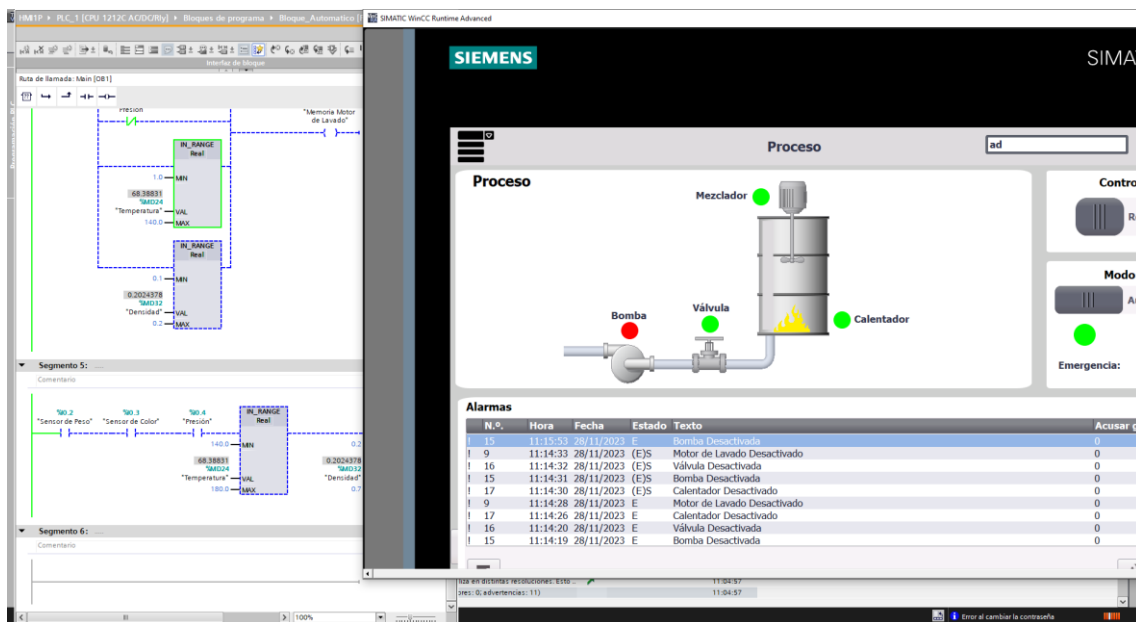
HM1P ▸ PLC_1 [CPU 1212C AC/DC/Rly] ▸ Bloques de programa ▸ Bloque_Automatico [

Interfaz de bloque

Ruta de llamada: Main [OB1]

Presión

"Memoria Motor de Lavado"

IN_RANGE
Real

1.0 MIN
68.38831
%MD24
"Temperatura" VAL
140.0 MAX

IN_RANGE
Real

0.1 MIN
0.2024378
%MD32
"Densidad" VAL
0.2 MAX

Segmento 5:
Comentario

%I0.2
"Sensor de Peso"
%I0.3
"Sensor de Color"
%I0.4
"Presión"

IN_RANGE
Real

140.0 MIN
68.38831
%MD24
"Temperatura" VAL
180.0 MAX

0.2
0.2024378
%MD32
"Densidad"
0.7

Segmento 6:
Comentario

100%

SIMATIC WinCC Runtime Advanced

SIEMENS

SIMA

Proceso

ad

Proceso

Mezclador

Válvula

Bomba

Calentador

Contro

R

Modo

A

Emergencia:

Alarmas

| | N.º. | Hora | Fecha | Estado | Texto | Acusar g |
|---|---|---|---|---|---|---|
| ! | 15 | 11:15:53 | 28/11/2023 | E | Bomba Desactivada | 0 |
| ! | 9 | 11:14:33 | 28/11/2023 | (E)S | Motor de Lavado Desactivado | 0 |
| ! | 16 | 11:14:32 | 28/11/2023 | (E)S | Válvula Desactivada | 0 |
| ! | 15 | 11:14:31 | 28/11/2023 | (E)S | Bomba Desactivada | 0 |
| ! | 17 | 11:14:30 | 28/11/2023 | (E)S | Calentador Desactivado | 0 |
| ! | 9 | 11:14:28 | 28/11/2023 | E | Motor de Lavado Desactivado | 0 |
| ! | 17 | 11:14:26 | 28/11/2023 | E | Calentador Desactivado | 0 |
| ! | 16 | 11:14:20 | 28/11/2023 | E | Válvula Desactivada | 0 |
| ! | 15 | 11:14:19 | 28/11/2023 | E | Bomba Desactivada | 0 |

iza en distintas resoluciones. Esto ... 11:04:57
ores: 0; advertencias: 11) 11:04:57

Error al cambiar la contraseña